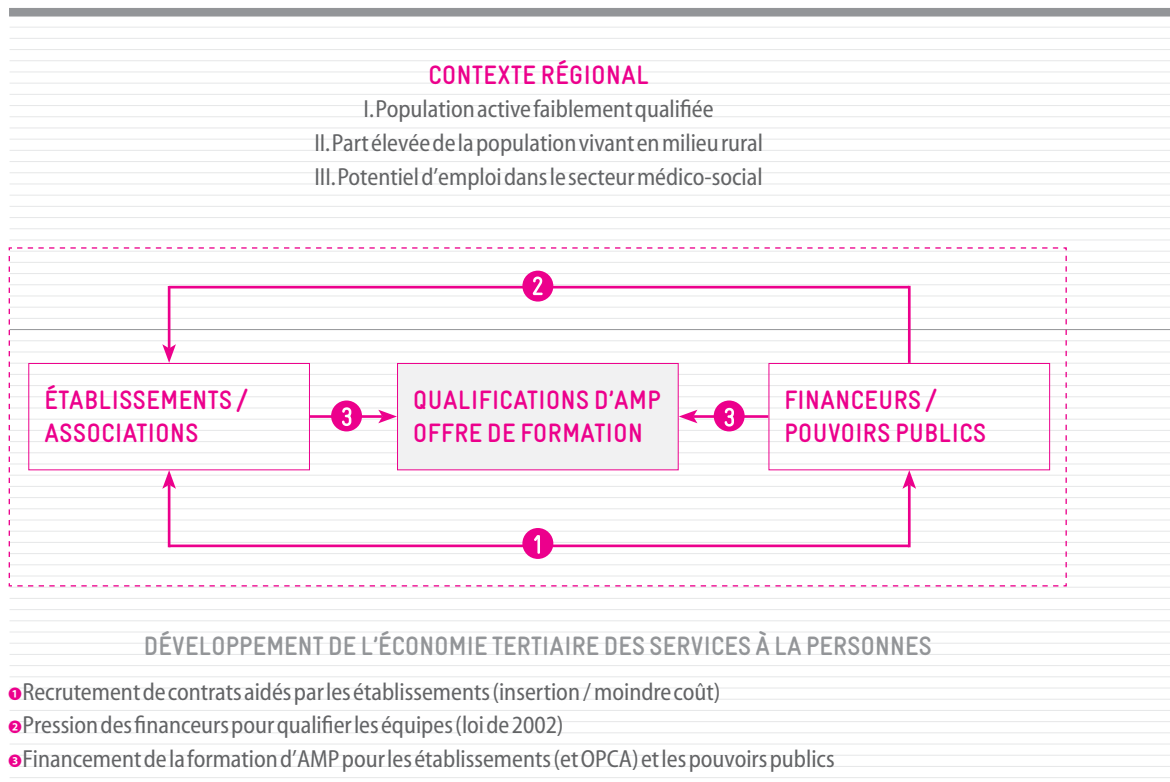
CONTEXTE RÉGIONAL

I. Population active faiblement qualifiée

II. Part élevée de la population vivant en milieu rural

III. Potentiel d'emploi dans le secteur médico-social

2

ÉTABLISSEMENTS / ASSOCIATIONS

3

QUALIFICATIONS D'AMP OFFRE DE FORMATION

3

FINANCEURS / POUVOIRS PUBLICS

1

DÉVELOPPEMENT DE L'ÉCONOMIE TERTIAIRE DES SERVICES À LA PERSONNES

1 Recrutement de contrats aidés par les établissements (insertion / moindre coût)

2 Pression des financeurs pour qualifier les équipes (loi de 2002)

3 Financement de la formation d'AMP pour les établissements (et OPCA) et les pouvoirs publics